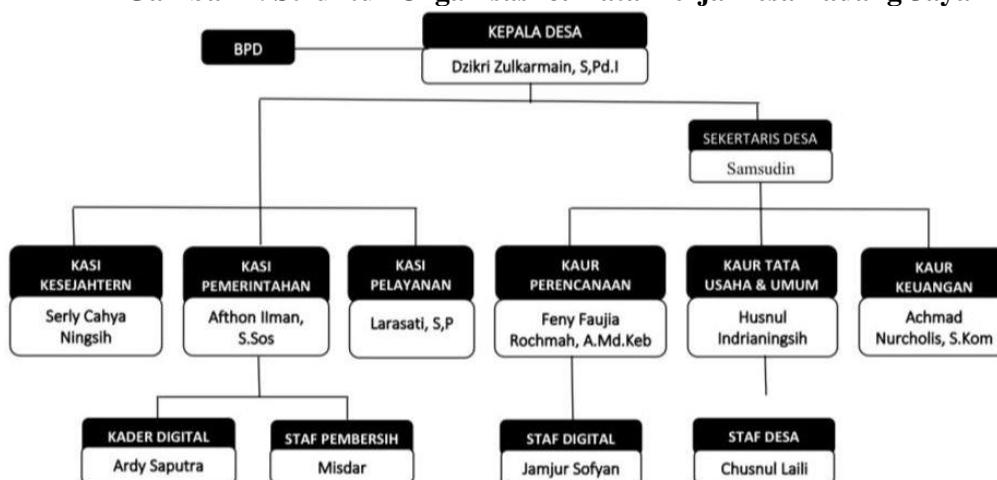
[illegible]

BPD

KEPALA DESA
Dzikri Zulkarmain, S,Pd.I

SEKERTARIS DESA
Samsudin

KASI KESEJAHTERN
Serly Cahya Ningsih

KASI PEMERINTAHAN
Afthon Ilman, S.Sos

KASI PELAYANAN
Larasati, S,P

KAUR PERENCANAAN
Feny Faujia Rochmah, A.Md.Keb

KAUR TATA USAHA & UMUM
Husnul Indrianingsih

KAUR KEUANGAN
Achmad Nurcholis, S.Kom

KADER DIGITAL
Ardy Saputra

STAF PEMBERSIH
Misdar

STAF DIGITAL
Jamjur Sofyan

STAF DESA
Chusnul Laili